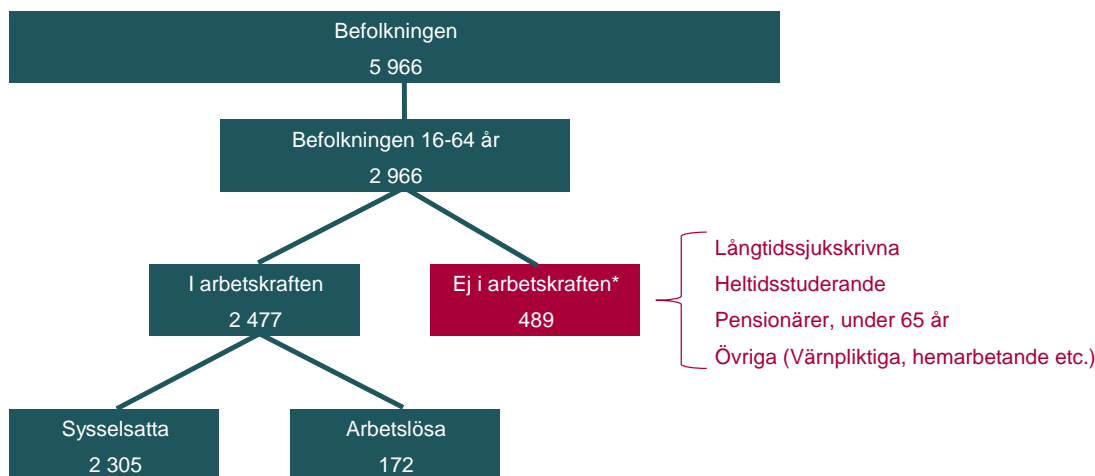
Befolkningen
5 966

Befolkningen 16-64 år
2 966

I arbetskraften
2 477

Ej i arbetskraften*
489

Långtidssjukskrivna
Heltidsstuderande
Pensionärer, under 65 år
Övriga (Värnpliktiga, hemarbetande etc.)

Sysselsatta
2 305

Arbetslösa
172